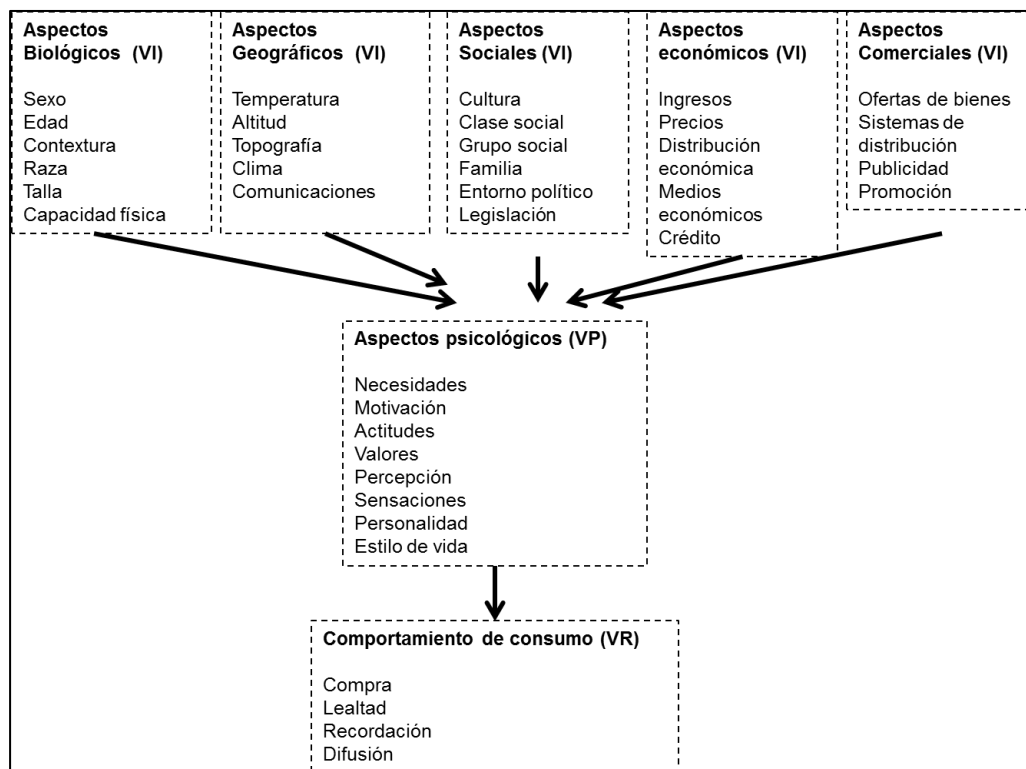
Aspectos Biológicos (VI)

Sexo
Edad
Contextura
Raza
Talla
Capacidad física

Aspectos Geográficos (VI)

Temperatura
Altitud
Topografía
Clima
Comunicaciones

Aspectos Sociales (VI)

Cultura
Clase social
Grupo social
Familia
Entorno político
Legislación

Aspectos económicos (VI)

Ingresos
Precios
Distribución económica
Medios económicos
Crédito

Aspectos Comerciales (VI)

Ofertas de bienes
Sistemas de distribución
Publicidad
Promoción

Aspectos psicológicos (VP)

Necesidades
Motivación
Actitudes
Valores
Percepción
Sensaciones
Personalidad
Estilo de vida

Comportamiento de consumo (VR)

Compra
Lealtad
Recordación
Difusión